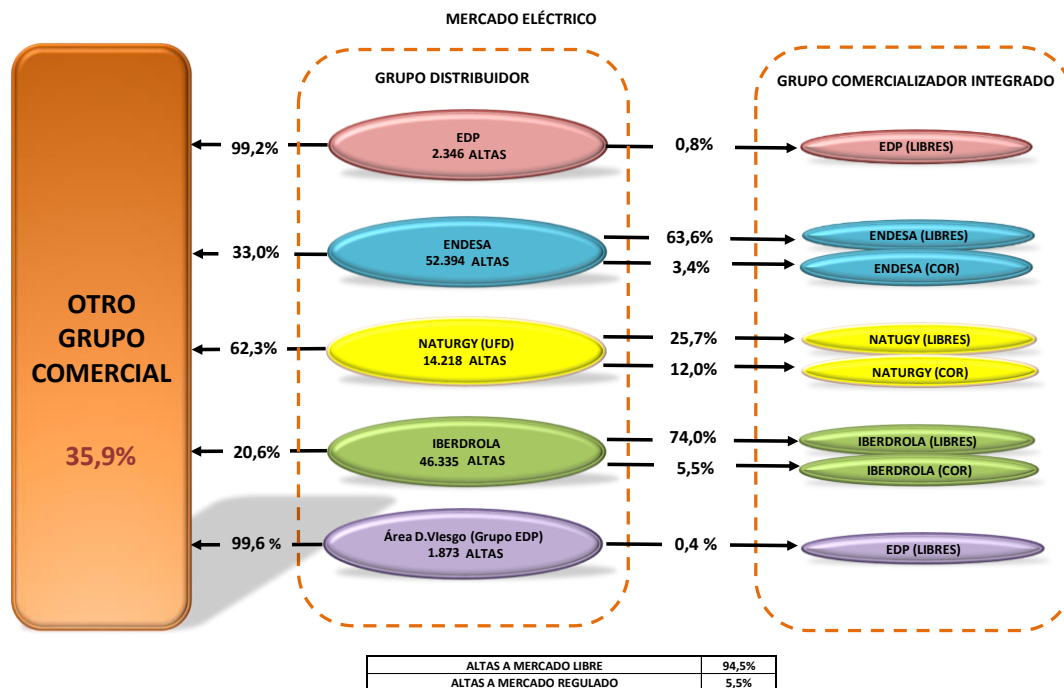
MERCADO ELÉCTRICO

GRUPO DISTRIBUIDOR

GRUPO COMERCIALIZADOR INTEGRADO

OTRO GRUPO COMERCIAL

35,9%

99,2%

EDP
2.346 ALTAS

0,8%

EDP (LIBRES)

33,0%

ENDESA
52.394 ALTAS

63,6%

ENDESA (LIBRES)

3,4%

ENDESA (COR)

62,3%

NATURGY (UFD)
14.218 ALTAS

25,7%

NATUGY (LIBRES)

12,0%

NATURGY (COR)

20,6%

IBERDROLA
46.335 ALTAS

74,0%

IBERDROLA (LIBRES)

5,5%

IBERDROLA (COR)

99,6 %

Área D.Viesgo (Grupo EDP)
1.873 ALTAS

0,4 %

EDP (LIBRES)

| ALTAS A MERCADO LIBRE | 94,5% |
|---|---|
| ALTAS A MERCADO REGULADO | 5,5% |